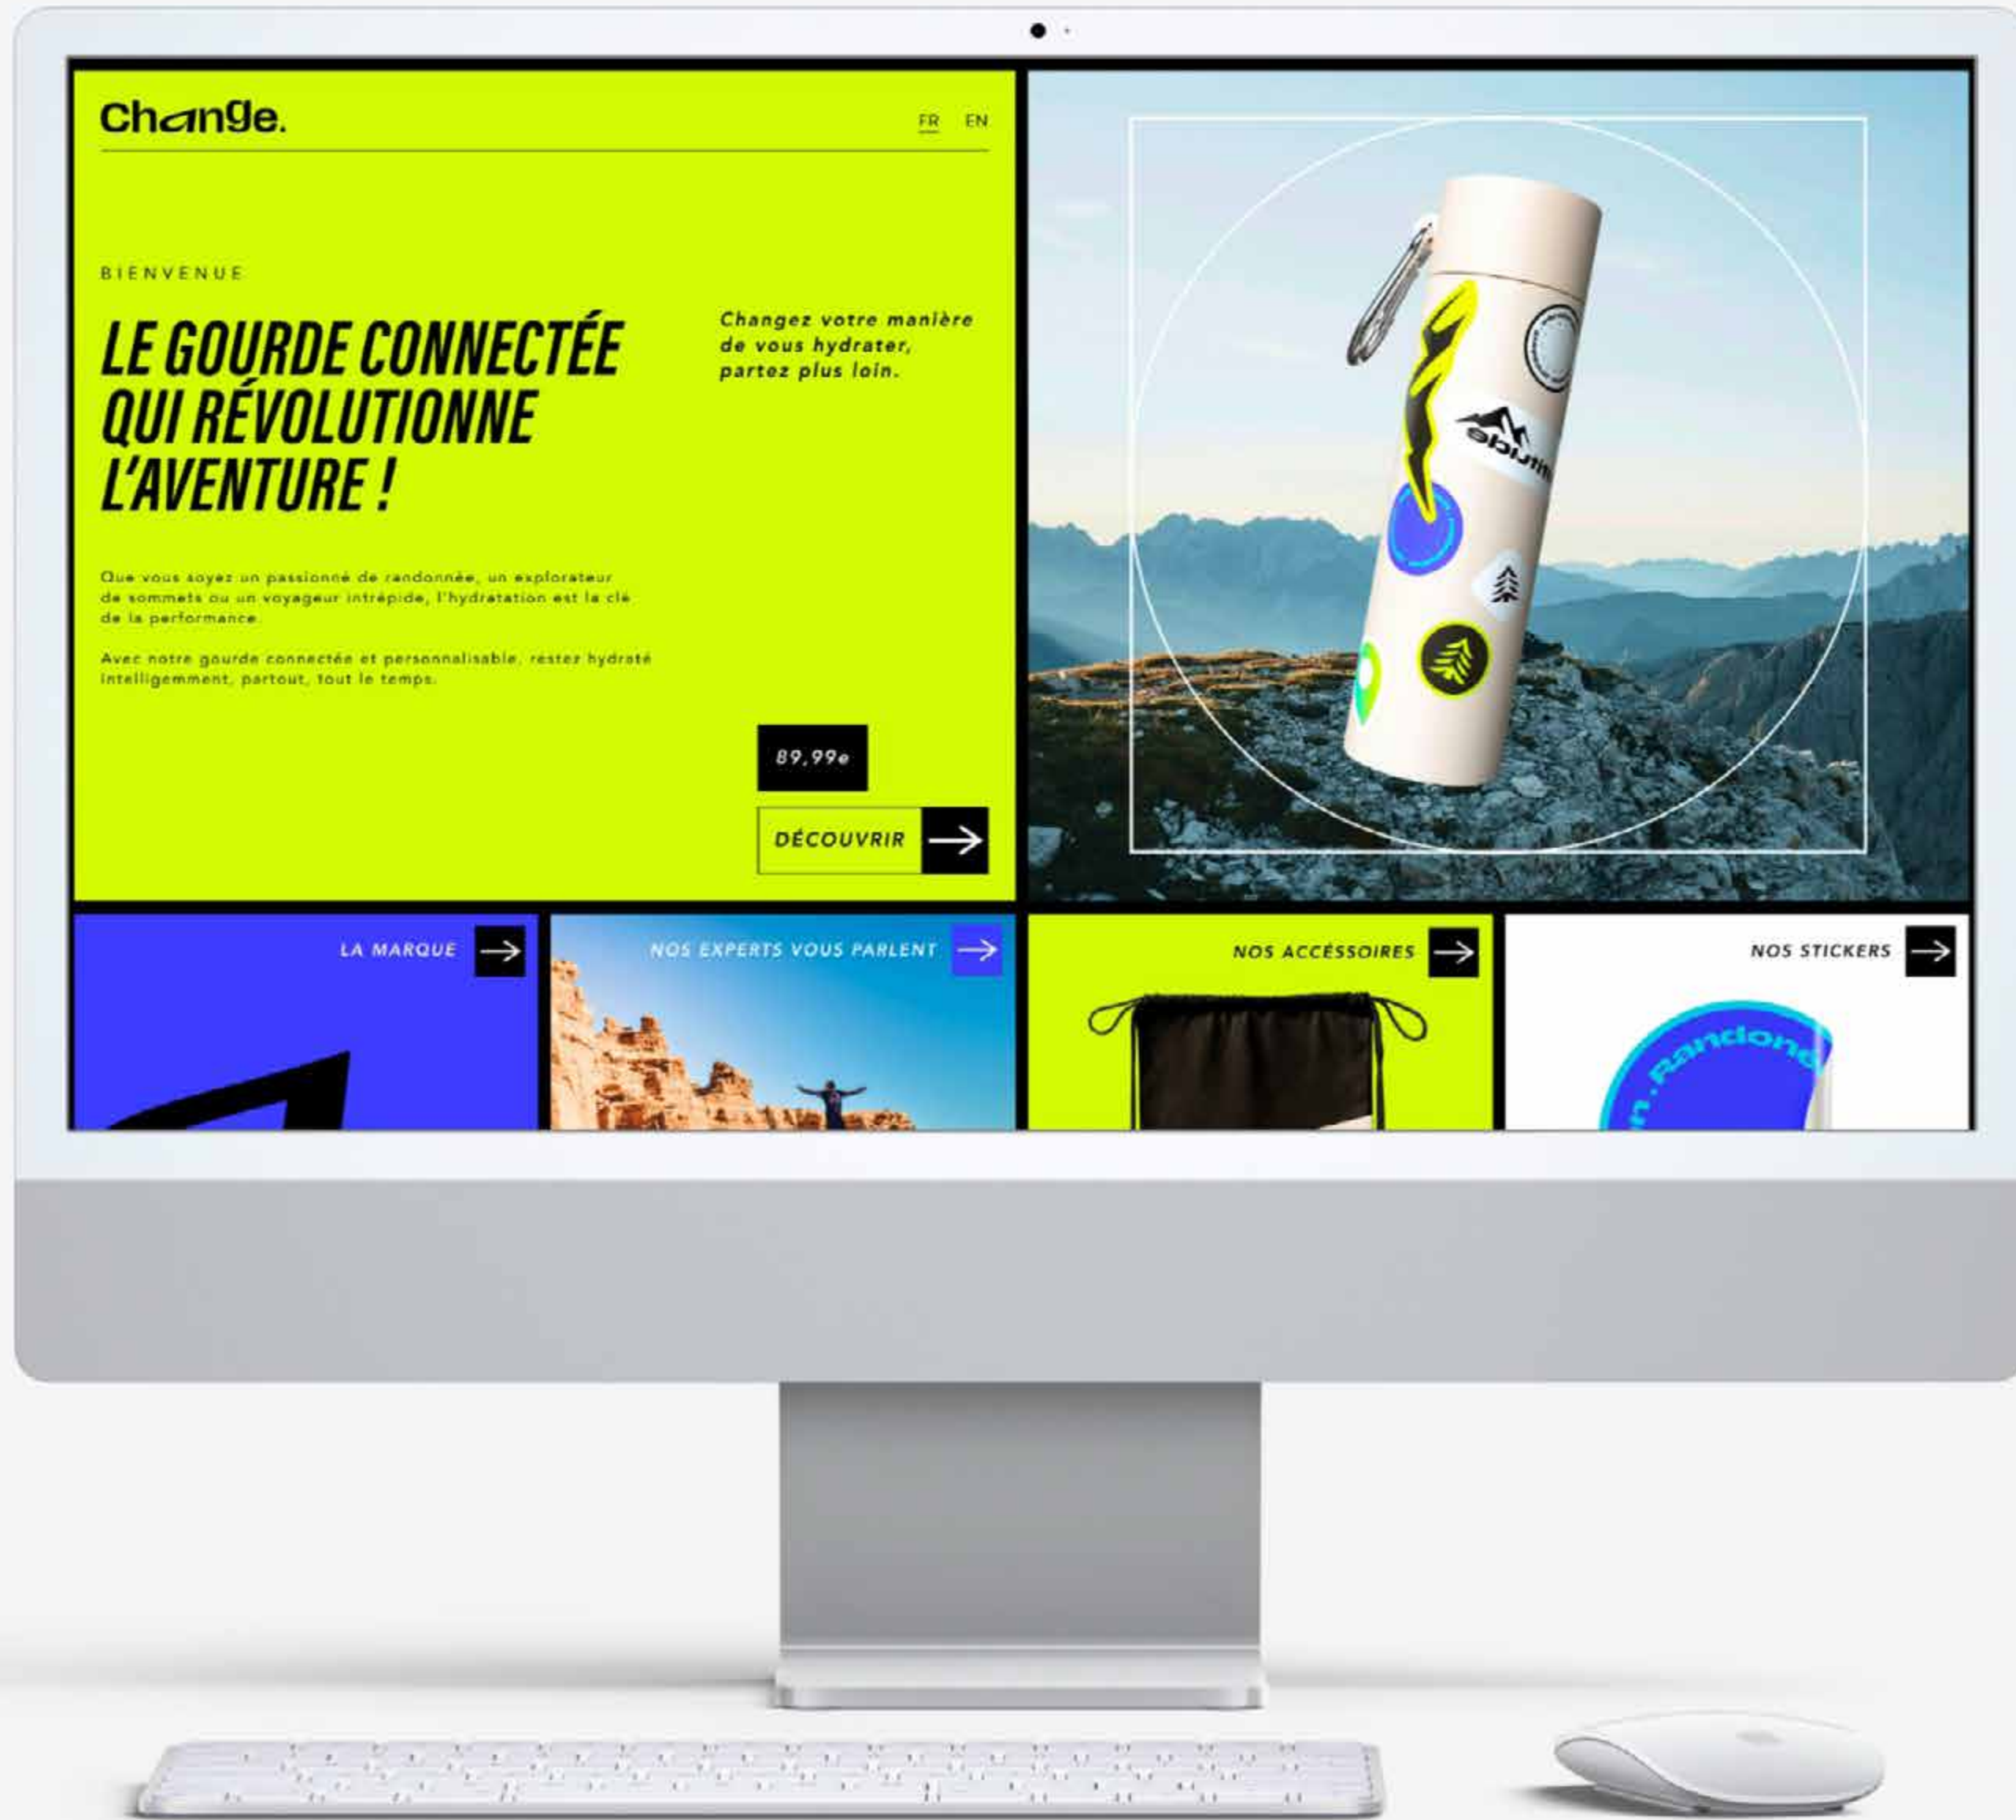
Change.

FR EN

BIENVENUE

LE GOURDE CONNECTÉE QUI RÉVOLUTIONNE L'AVENTURE !

Changez votre manière de vous hydrater, partez plus loin.

Que vous soyez un passionné de randonnée, un explorateur de sommets ou un voyageur intrépide, l'hydratation est la clé de la performance.

Avec notre gourde connectée et personnalisable, restez hydraté intelligemment, partout, tout le temps.

89,99e

DÉCOUVRIR

altitude

LA MARQUE

NOS EXPERTS VOUS PARLENT

NOS ACCESSOIRES

NOS STICKERS

n.Randonn